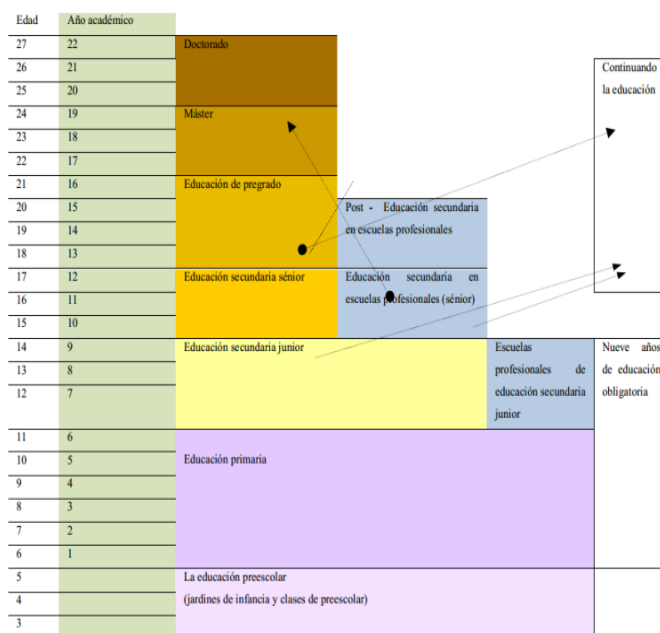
| Edad | Año académico |
|---|---|
| 27 | 22 |
| 26 | 21 |
| 25 | 20 |
| 24 | 19 |
| 23 | 18 |
| 22 | 17 |
| 21 | 16 |
| 20 | 15 |
| 19 | 14 |
| 18 | 13 |
| 17 | 12 |
| 16 | 11 |
| 15 | 10 |
| 14 | 9 |
| 13 | 8 |
| 12 | 7 |
| 11 | 6 |
| 10 | 5 |
| 9 | 4 |
| 8 | 3 |
| 7 | 2 |
| 6 | 1 |
| 5 | |
| 4 | |
| 3 | |

Doctorado

Máster

Educación de pregrado

Post - Educación secundaria en escuelas profesionales

Educación secundaria sénior

Educación secundaria en escuelas profesionales (sénior)

Continuando la educación

Educación secundaria junior

Escuelas profesionales de educación secundaria junior

Nueve años de educación obligatoria

Educación primaria

La educación preescolar (jardines de infancia y clases de preescolar)